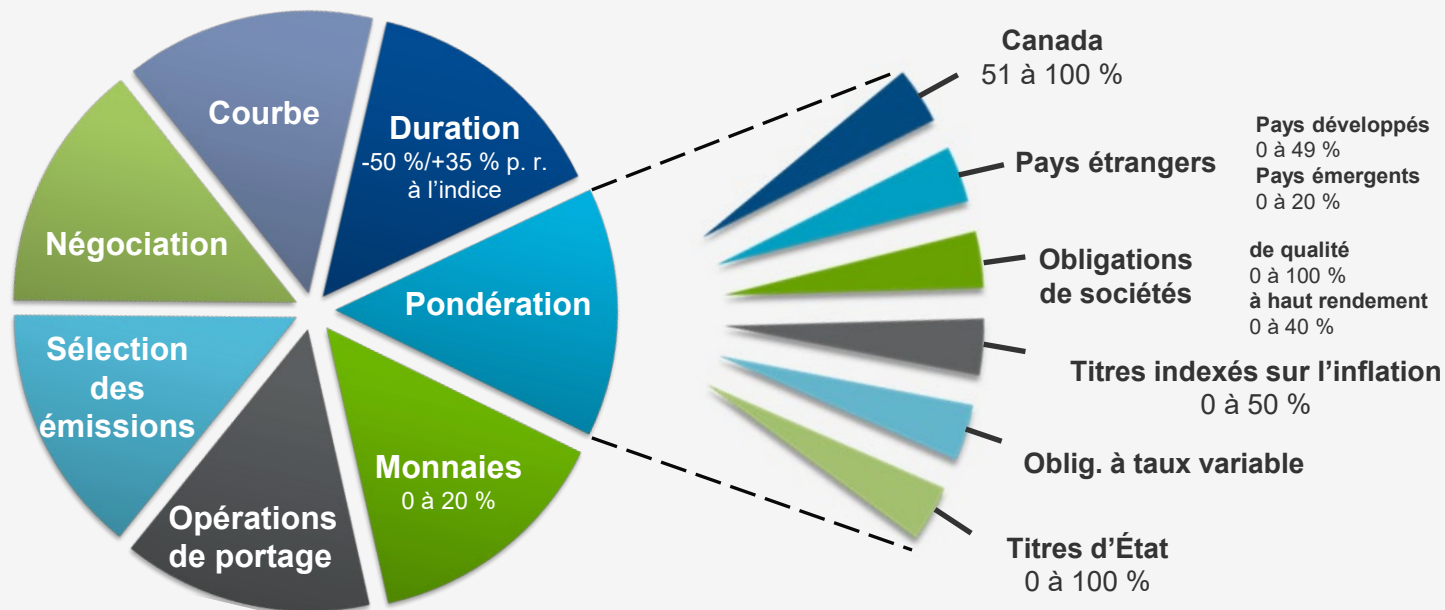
Courbe

Duration
-50 %/+35 % p. r. à l'indice

Négociation

Pondération

Sélection des émissions

Opérations de portage

Monnaies
0 à 20 %

Canada
51 à 100 %

Pays étrangers

Pays développés
0 à 49 %
Pays émergents
0 à 20 %

Obligations de sociétés

de qualité
0 à 100 %
à haut rendement
0 à 40 %

Titres indexés sur l'inflation
0 à 50 %

Oblig. à taux variable

Titres d'État
0 à 100 %